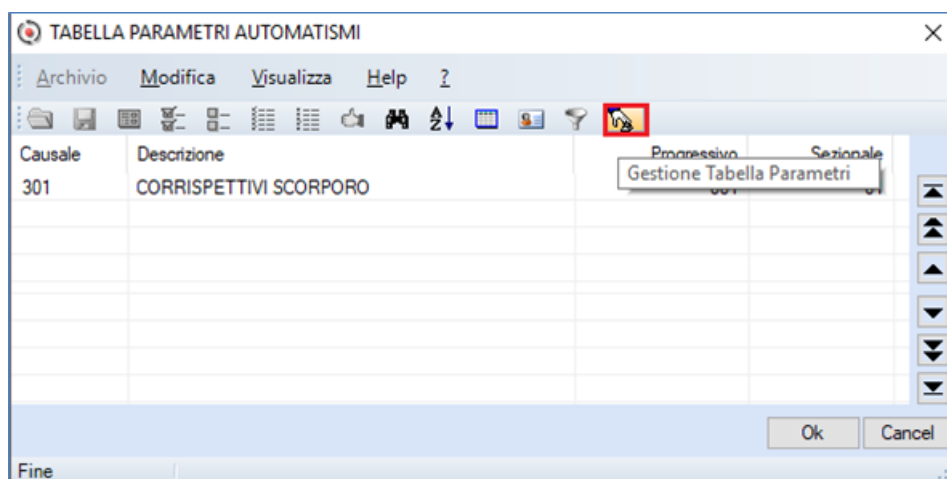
TABELLA PARAMETRI AUTOMATISMI

Archivio Modifica Visualizza Help ?

| Causale | Descrizione | Progressivo | Sezionale |
|---|---|---|---|
| 301 | CORRISPETTIVI SCORPORO | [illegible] | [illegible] |

Gestione Tabella Parametri

Ok Cancel

Fine